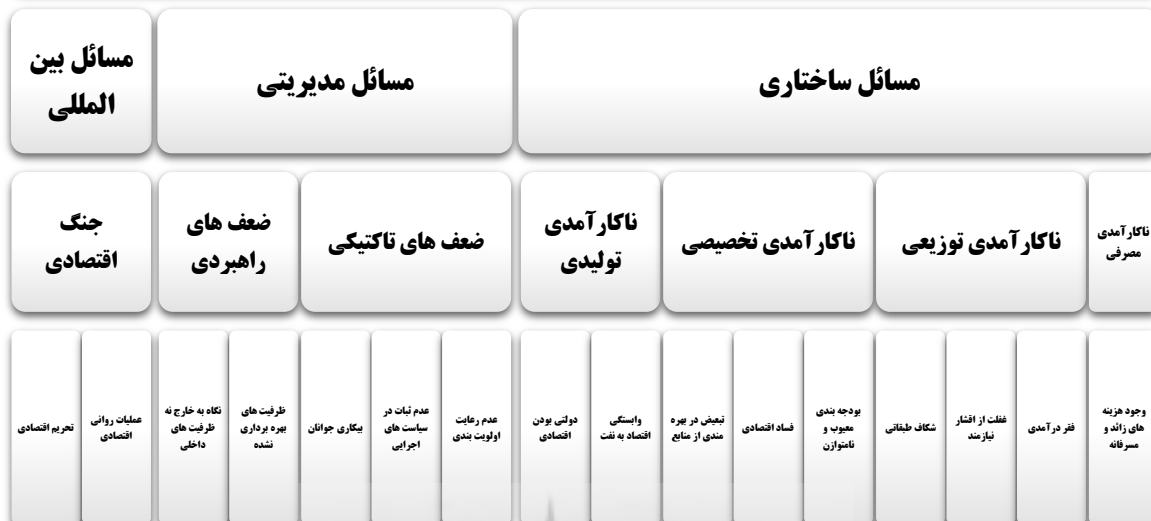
مسائل ساختاری

مسائل مدیریتی

مسائل بین المللی

ناکارآمدی مصرفی

ناکارآمدی توزیعی

ناکارآمدی تخصیصی

ناکارآمدی تولیدی

ضعف های تاکتیکی

ضعف های راهبردی

جنگ اقتصادی

وجود هزینه های زائد و مسرفانه

فقر درآمدی

غفلت از اقشار نیازمند

شکاف طبقاتی

بودجه بندی معیوب و ناموزون

فساد اقتصادی

تبعیض در بهره مندی از منابع

وابستگی اقتصاد به نفت

دولتی بودن اقتصادی

عدم رعایت اولویت بندی

عدم ثبات در سیاست های اجرایی

بیکاری جوانان

ظرفیت های بهره برداری نشده

نگاه به خارج نه ظرفیت های داخلی

عملیات روانی اقتصادی

تحریم اقتصادی